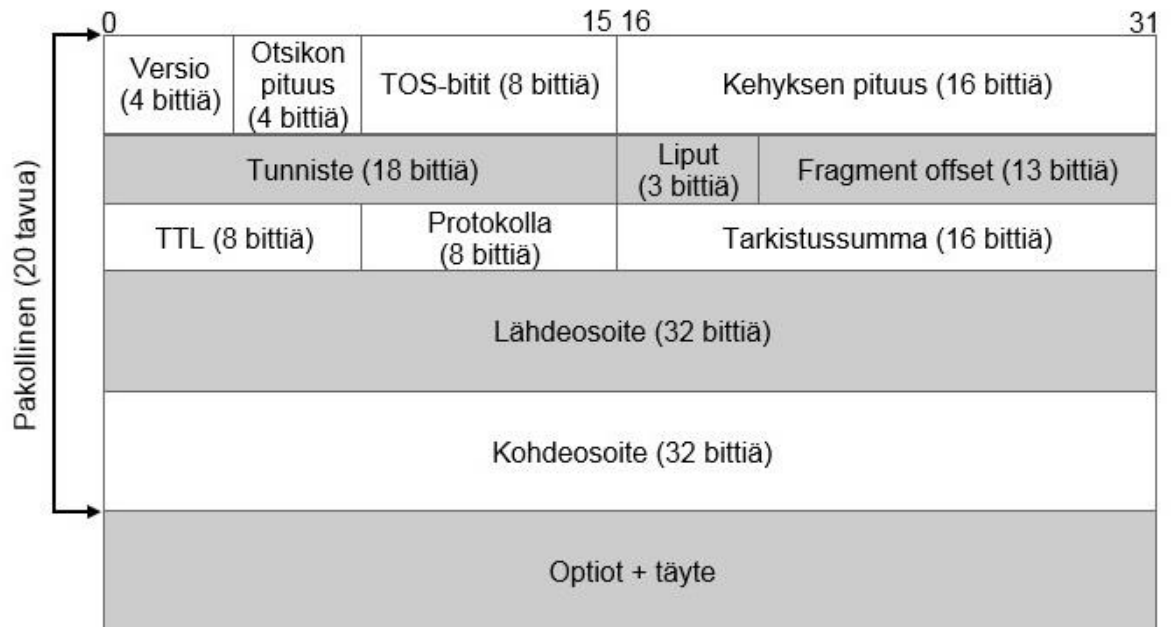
0 15 16 31

| Versio (4 bittiä) | Otsikon pituus (4 bittiä) | TOS-bitit (8 bittiä) | Kehyksen pituus (16 bittiä) | |
|---|---|---|---|---|
| Tunniste (18 bittiä) | | | Liput (3 bittiä) | Fragment offset (13 bittiä) |
| TTL (8 bittiä) | | Protokolla (8 bittiä) | Tarkistussumma (16 bittiä) | |
| Lähdeosoite (32 bittiä) | | | | |
| Kohdeosoite (32 bittiä) | | | | |
| Optiot + täyte | | | | |

Pakollinen (20 tavua)